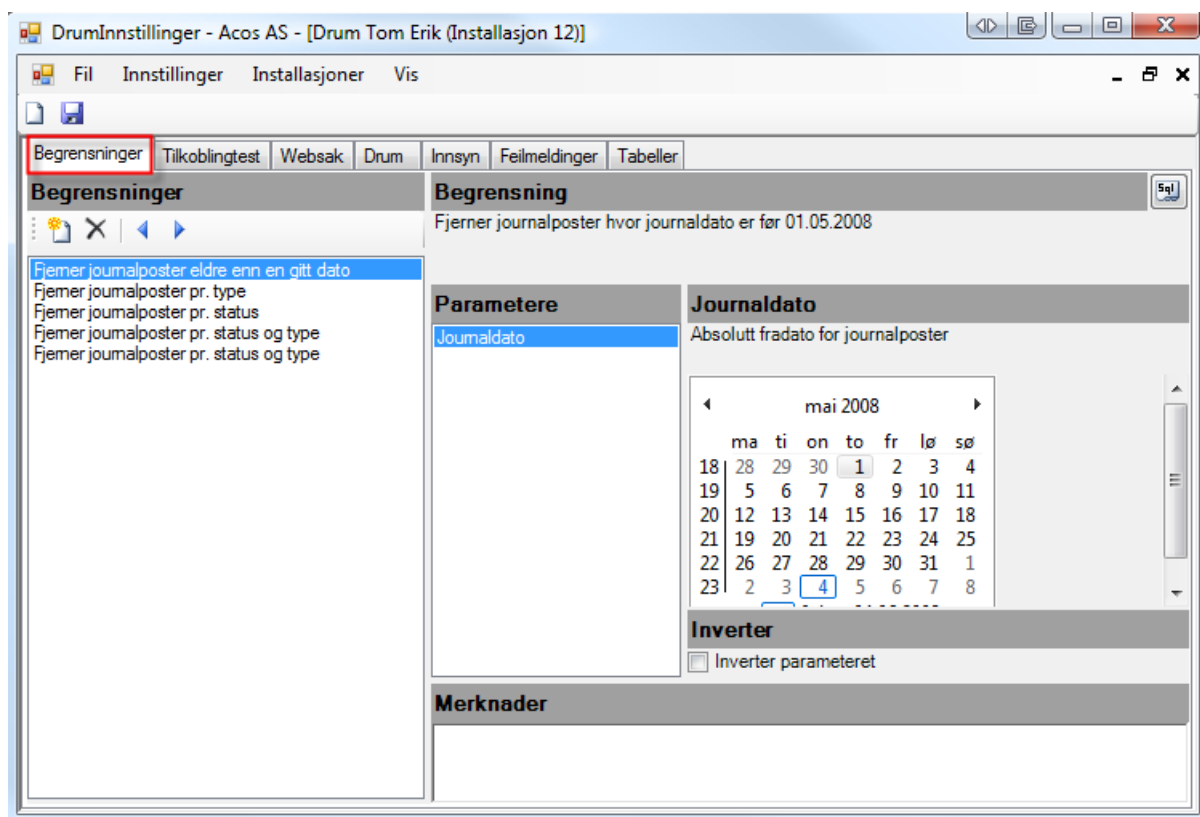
DrumInnstillinger - Acos AS - [Drum Tom Erik (Installasjon 12)]

Fil Innstillinger Installasjoner Vis

Begrensninger Tilkoblingtest Websak Drum Innsyn Feilmeldinger Tabeller

Begrensninger

Fjerner journalposter eldre enn en gitt dato
Fjerner journalposter pr. type
Fjerner journalposter pr. status
Fjerner journalposter pr. status og type
Fjerner journalposter pr. status og type

Begrensning

Sql

Fjerner journalposter hvor journaldato er før 01.05.2008

Parametere

Journaldato

Journaldato

Absolutt fradato for journalposter

mai 2008

| | ma | ti | on | to | fr | lø | sø |
|---|---|---|---|---|---|---|---|
| 18 | 28 | 29 | 30 | 1 | 2 | 3 | 4 |
| 19 | 5 | 6 | 7 | 8 | 9 | 10 | 11 |
| 20 | 12 | 13 | 14 | 15 | 16 | 17 | 18 |
| 21 | 19 | 20 | 21 | 22 | 23 | 24 | 25 |
| 22 | 26 | 27 | 28 | 29 | 30 | 31 | 1 |
| 23 | 2 | 3 | 4 | 5 | 6 | 7 | 8 |

Inverter

Inverter parameteret

Merknader